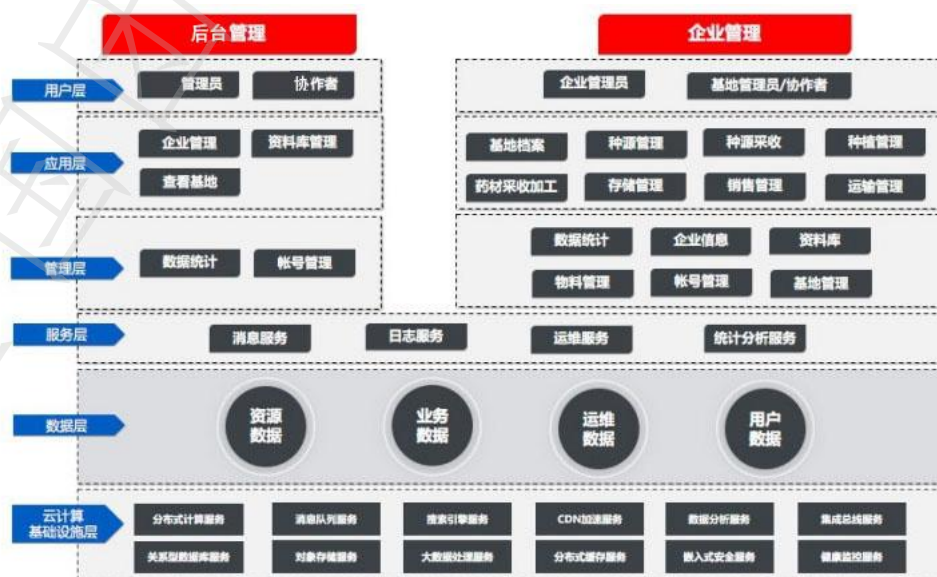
后台管理

企业管理

用户层

管理员

协作者

企业管理员

基地管理员/协作者

应用层

企业管理

资料库管理

查看基地

基地档案

种源管理

种源采收

种植管理

药材采收加工

存储管理

销售管理

运输管理

管理层

数据统计

帐号管理

数据统计

企业信息

资料库

物料管理

帐号管理

基地管理

服务层

消息服务

日志服务

运维服务

统计分析服务

数据层

资源数据

业务数据

运维数据

用户数据

云计算基础设施层

分布式计算服务

消息队列服务

搜索引擎服务

CDN加速服务

数据分析服务

集成总线服务

关系型数据库服务

对象存储服务

大数据处理服务

分布式缓存服务

嵌入式安全服务

健康监控服务